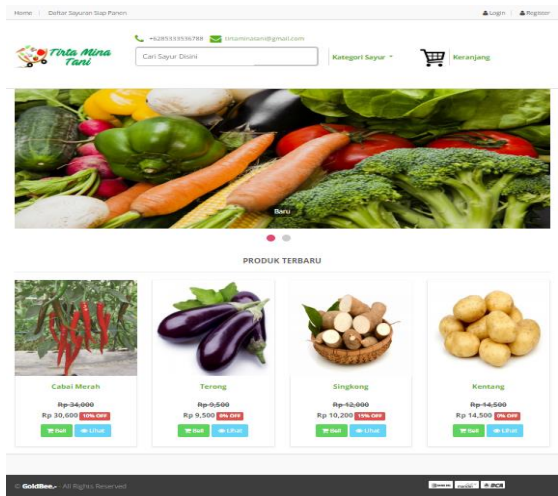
Home | Daftar Sayuran Siap Panen

Login | Register

Tirta Mina Tani

+6285333936788 tirtaminatani@gmail.com

Cari Sayur Disini

Kategori Sayur

Keranjang

Baru

PRODUK TERBARU

Cabai Merah
~~Rp 34,000~~
Rp 30,600 10% OFF
Beli Lihat

Terong
~~Rp 9,500~~
Rp 9,500 0% OFF
Beli Lihat

Singkong
~~Rp 12,000~~
Rp 10,200 15% OFF
Beli Lihat

Kentang
~~Rp 14,500~~
Rp 14,500 0% OFF
Beli Lihat

© GoldBee - All Rights Reserved

BCA